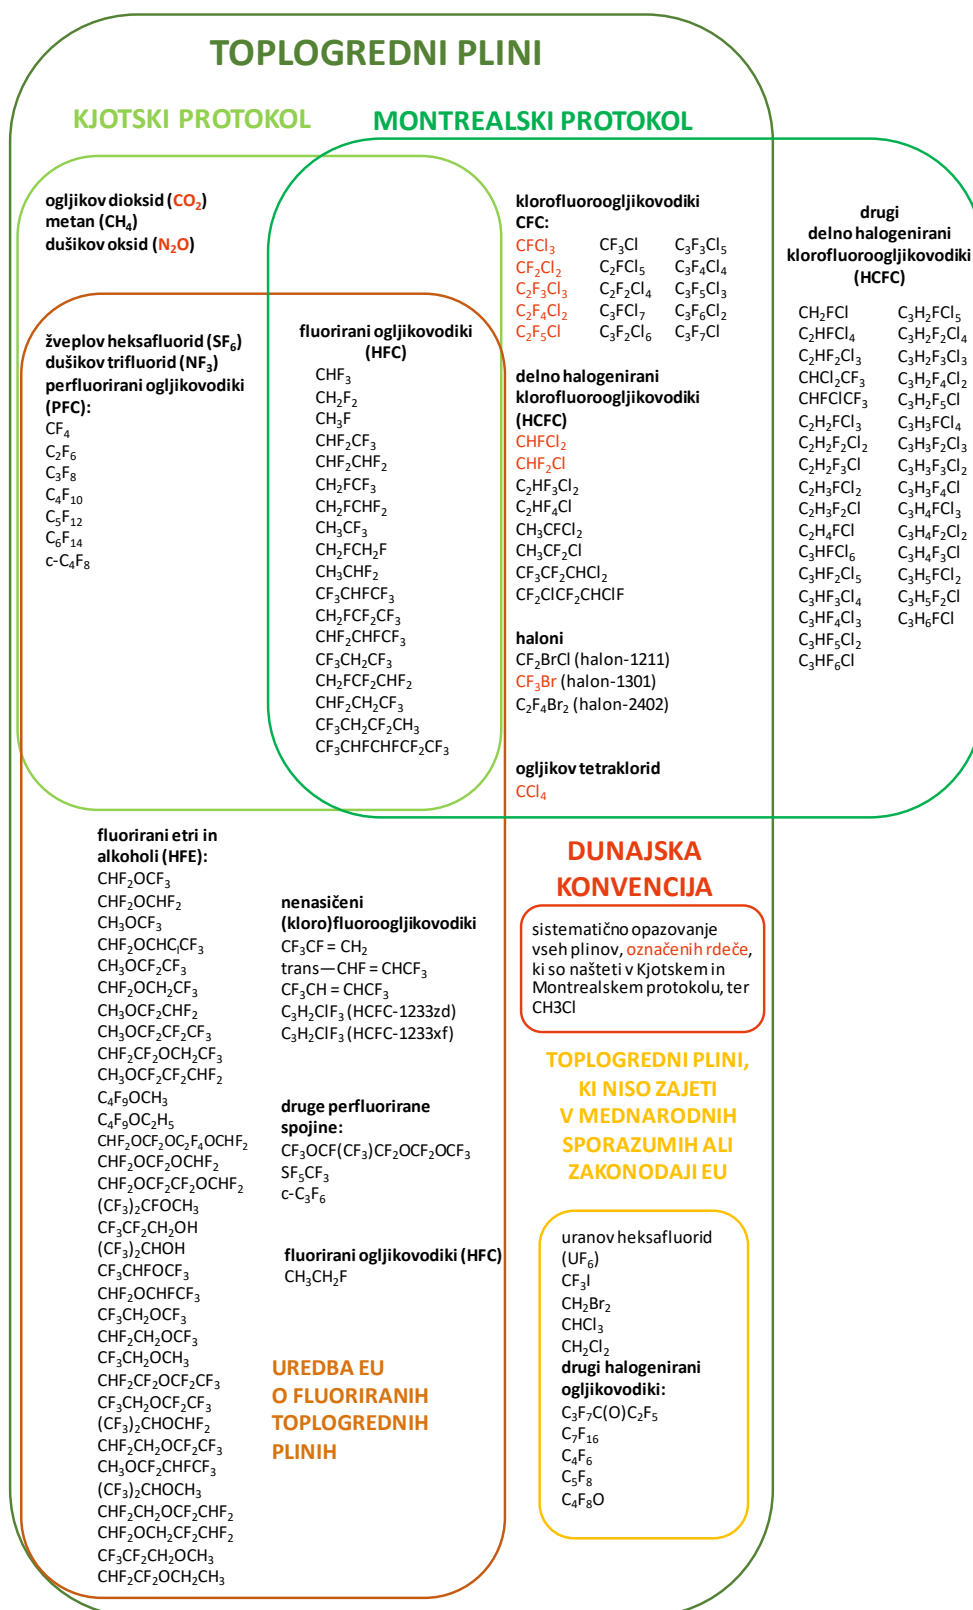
TOPLOGREDNI PLINI

KJOTSKI PROTOKOL

MONTREALSKI PROTOKOL

ogljikov dioksid ($CO_2$)
metan ($CH_4$)
dušikov oksid ($N_2O$)

žveplov heksafluorid ($SF_6$)
dušikov trifluorid ($NF_3$)
perfluorirani ogljikovodiki (PFC):
$CF_4$
$C_2F_6$
$C_3F_8$
$C_4F_{10}$
$C_5F_{12}$
$C_6F_{14}$
c-$C_4F_8$

fluorirani ogljikovodiki (HFC)
$CHF_3$
$CH_2F_2$
$CH_3F$
$CHF_2CF_3$
$CHF_2CHF_2$
$CH_2FCF_3$
$CH_2FCHF_2$
$CH_3CF_3$
$CH_2FCH_2F$
$CH_3CHF_2$
$CF_3CHFCF_3$
$CH_2FCF_2CF_3$
$CHF_2CHFCF_3$
$CF_3CH_2CF_3$
$CH_2FCF_2CHF_2$
$CHF_2CH_2CF_3$
$CF_3CH_2CF_2CH_3$
$CF_3CHFCHFCF_2CF_3$

klorofluoroogljikovodiki CFC:
$CFCl_3$
$CF_2Cl_2$
$C_2F_3Cl_3$
$C_2F_4Cl_2$
$C_2F_5Cl$
$CF_3Cl$
$C_2FCl_5$
$C_2F_2Cl_4$
$C_3FCl_7$
$C_3F_2Cl_6$
$C_3F_3Cl_5$
$C_3F_4Cl_4$
$C_3F_5Cl_3$
$C_3F_6Cl_2$
$C_3F_7Cl$

delno halogenirani klorofluoroogljikovodiki (HCFC)
$CHFCl_2$
$CHF_2Cl$
$C_2HF_3Cl_2$
$C_2HF_4Cl$
$CH_3CFCl_2$
$CH_3CF_2Cl$
$CF_3CF_2CHCl_2$
$CF_2ClCF_2CHClF$

haloni
$CF_2BrCl$ (halon-1211)
$CF_3Br$ (halon-1301)
$C_2F_4Br_2$ (halon-2402)

ogljikov tetraklorid
$CCl_4$

drugi delno halogenirani klorofluoroogljikovodiki (HCFC)
$CH_2FCl$
$C_2HFCl_4$
$C_2HF_2Cl_3$
$CHCl_2CF_3$
$CHFClCF_3$
$C_2H_2FCl_3$
$C_2H_2F_2Cl_2$
$C_2H_2F_3Cl$
$C_2H_3FCl_2$
$C_2H_3F_2Cl$
$C_2H_4FCl$
$C_3HFCl_6$
$C_3HF_2Cl_5$
$C_3HF_3Cl_4$
$C_3HF_4Cl_3$
$C_3HF_5Cl_2$
$C_3HF_6Cl$
$C_3H_2FCl_5$
$C_3H_2F_2Cl_4$
$C_3H_2F_3Cl_3$
$C_3H_2F_4Cl_2$
$C_3H_2F_5Cl$
$C_3H_3FCl_4$
$C_3H_3F_2Cl_3$
$C_3H_3F_3Cl_2$
$C_3H_3F_4Cl$
$C_3H_4FCl_3$
$C_3H_4F_2Cl_2$
$C_3H_4F_3Cl$
$C_3H_5FCl_2$
$C_3H_5F_2Cl$
$C_3H_6FCl$

fluorirani etri in alkoholi (HFE):
$CHF_2OCF_3$
$CHF_2OCHF_2$
$CH_3OCF_3$
$CHF_2OCHClCF_3$
$CH_3OCF_2CF_3$
$CHF_2OCH_2CF_3$
$CH_3OCF_2CHF_2$
$CH_3OCF_2CF_2CF_3$
$CHF_2CF_2OCH_2CF_3$
$CH_3OCF_2CF_2CHF_2$
$C_4F_9OCH_3$
$C_4F_9OC_2H_5$
$CHF_2OCF_2OC_2F_4OCHF_2$
$CHF_2OCF_2OCHF_2$
$CHF_2OCF_2CF_2OCHF_2$
$(CF_3)_2CFOCH_3$
$CF_3CF_2CH_2OH$
$(CF_3)_2CHOH$
$CF_3CHFOCF_3$
$CHF_2OCHFCF_3$
$CF_3CH_2OCF_3$
$CHF_2CH_2OCF_3$
$CF_3CH_2OCH_3$
$CHF_2CF_2OCF_2CF_3$
$CF_3CH_2OCF_2CF_3$
$(CF_3)_2CHOCHF_2$
$CHF_2CH_2OCF_2CF_3$
$CH_3OCF_2CHFCF_3$
$(CF_3)_2CHOCH_3$
$CHF_2CH_2OCF_2CHF_2$
$CHF_2OCH_2CF_2CHF_2$
$CF_3CF_2CH_2OCH_3$
$CHF_2CF_2OCH_2CH_3$

nenasičeni (kloro)fluoroogljikovodiki
$CF_3CF = CH_2$
trans—$CHF = CHCF_3$
$CF_3CH = CHCF_3$
$C_3H_2ClF_3$ (HCFC-1233zd)
$C_3H_2ClF_3$ (HCFC-1233xf)

druge perfluorirane spojine:
$CF_3OCF(CF_3)CF_2OCF_2OCF_3$
$SF_5CF_3$
c-$C_3F_6$

fluorirani ogljikovodiki (HFC)
$CH_3CH_2F$

UREDBA EU O FLUORIRANIH TOPLOGREDNIH PLINIH

DUNAJSKA KONVENCIJA

sistematično opazovanje vseh plinov, označenih rdeče, ki so našteti v Kjotskem in Montrealskem protokolu, ter CH3Cl

TOPLOGREDNI PLINI, KI NISO ZAJETI V MEDNARODNIH SPORAZUMIH ALI ZAKONODAJI EU

uranov heksafluorid ($UF_6$)
$CF_3I$
$CH_2Br_2$
$CHCl_3$
$CH_2Cl_2$
drugi halogenirani ogljikovodiki:
$C_3F_7C(O)C_2F_5$
$C_7F_{16}$
$C_4F_6$
$C_5F_8$
$C_4F_8O$